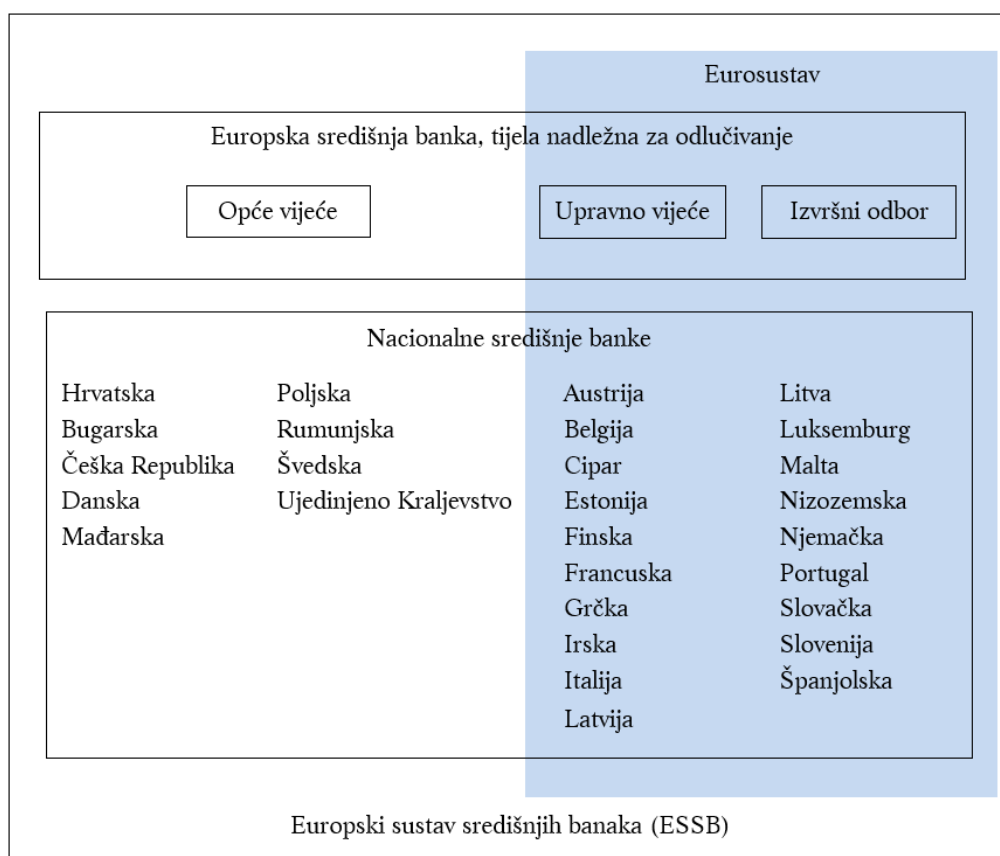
Eurosustav

Europska središnja banka, tijela nadležna za odlučivanje

Opće vijeće

Upravno vijeće

Izvršni odbor

Nacionalne središnje banke

Hrvatska
Bugarska
Češka Republika
Danska
Mađarska

Poljska
Rumunjska
Švedska
Ujedinjeno Kraljevstvo

Austrija
Belgija
Cipar
Estonija
Finska
Francuska
Grčka
Irska
Italija
Latvija

Litva
Luksemburg
Malta
Nizozemska
Njemačka
Portugal
Slovačka
Slovenija
Španjolska

Europski sustav središnjih banaka (ESSB)